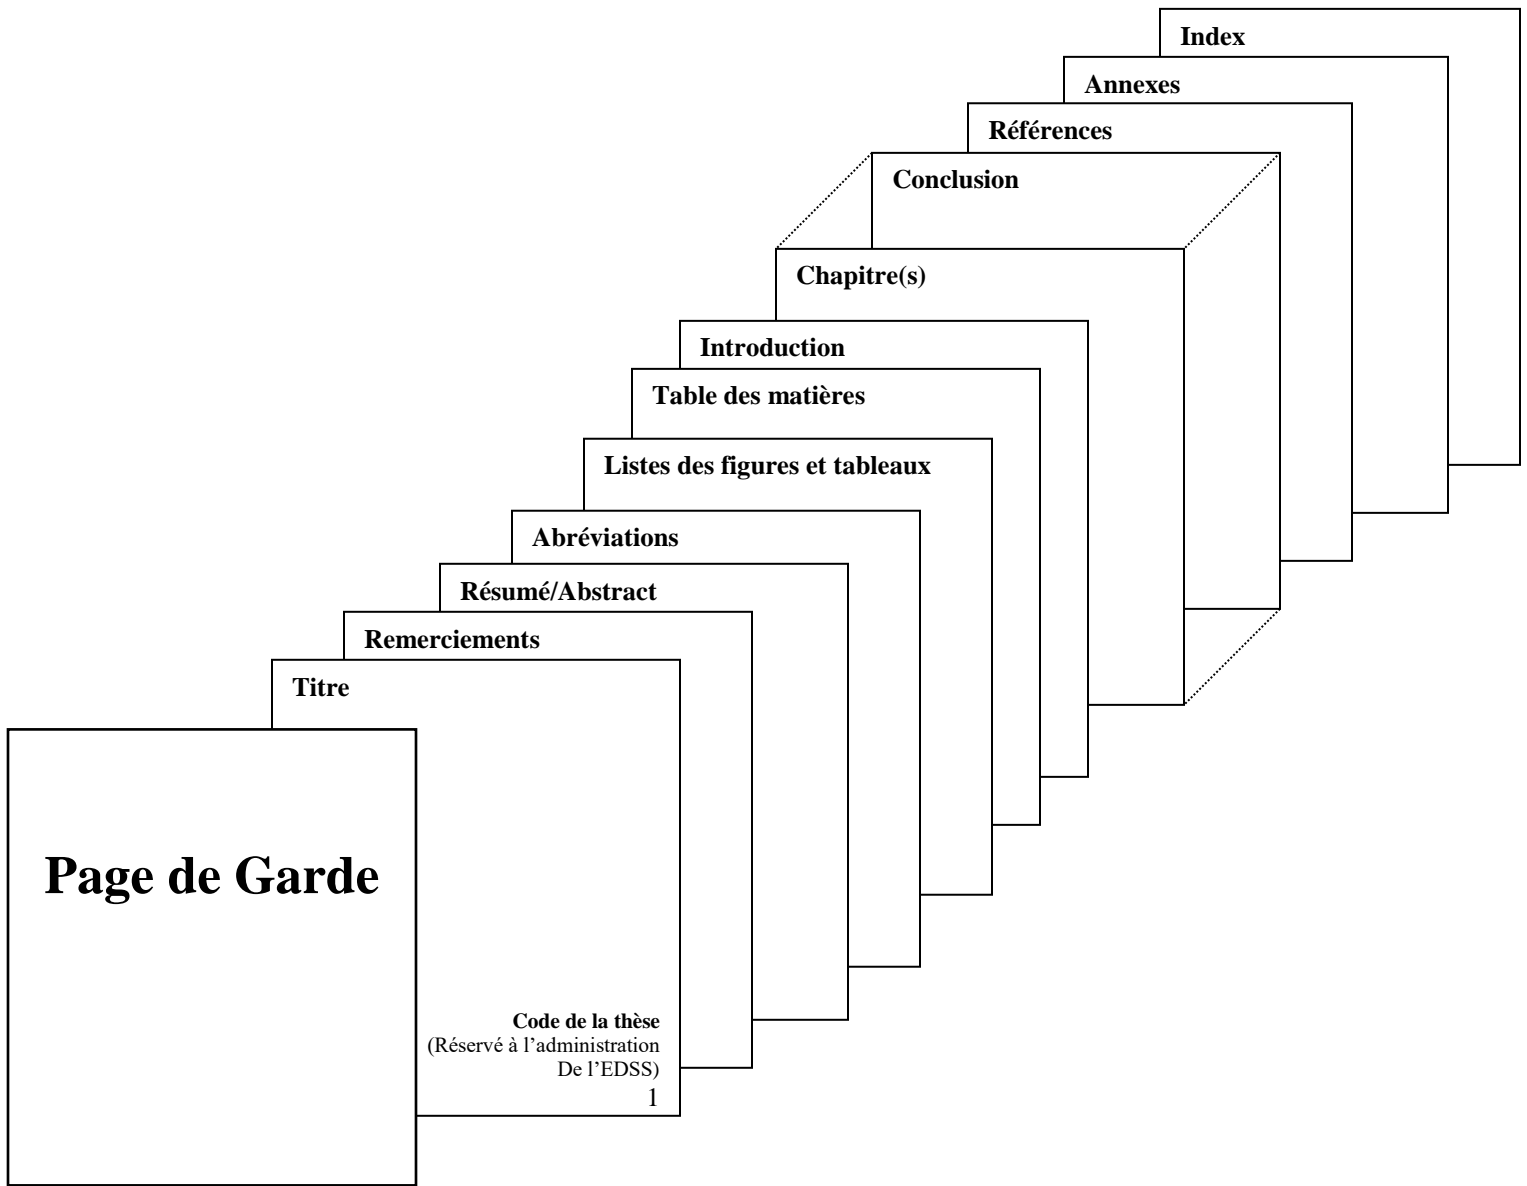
Index

Annexes

Références

Conclusion

Chapitre(s)

Introduction

Table des matières

Listes des figures et tableaux

Abréviations

Résumé/Abstract

Remerciements

Titre

Page de Garde

Code de la thèse
(Réservé à l'administration De l'EDSS)
1